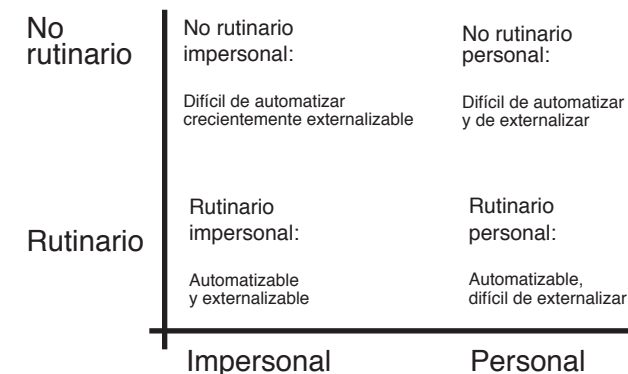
No rutinario

No rutinario impersonal:

Difícil de automatizar crecientemente externalizable

No rutinario personal:

Difícil de automatizar y de externalizar

Rutinario

Rutinario impersonal:

Automatizable y externalizable

Rutinario personal:

Automatizable, difícil de externalizar

Impersonal

Personal